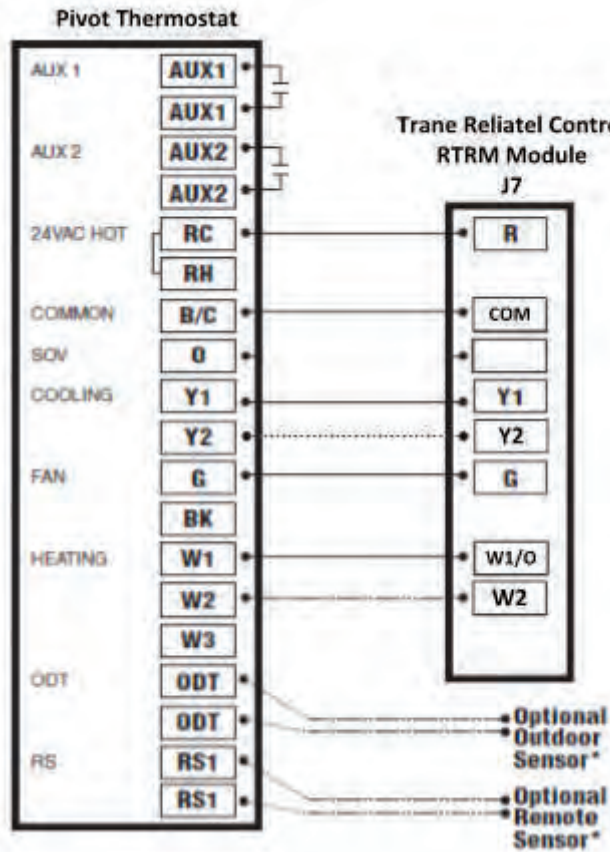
Pivot Thermostat

AUX 1 AUX1
AUX1
AUX 2 AUX2
AUX2
24VAC HOT RC
RH
COMMON B/C
SOV O
COOLING Y1
Y2
FAN G
BK
HEATING W1
W2
W3
ODT ODT
ODT
RS RS1
RS1

Trane Reliatel Contro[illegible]
RTRM Module
J7

R
COM

Y1
Y2
G
W1/O
W2

Optional
Outdoor
Sensor*

Optional
Remote
Sensor*